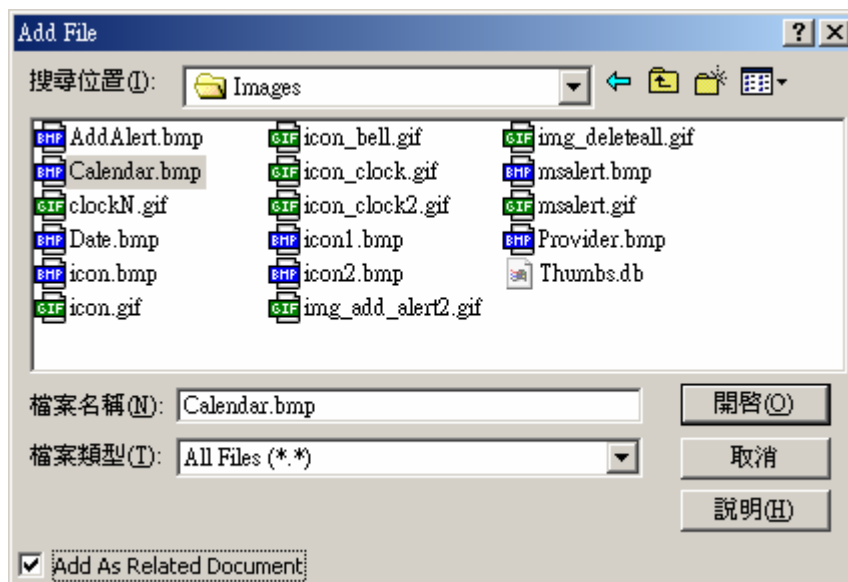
Add File

?

搜尋位置(I): Images

AddAlert.bmp
Calendar.bmp
clockN.gif
Date.bmp
icon.bmp
icon.gif

icon_bell.gif
icon_clock.gif
icon_clock2.gif
icon1.bmp
icon2.bmp
img_add_alert2.gif

img_deleteall.gif
msalert.bmp
msalert.gif
Provider.bmp
Thumbs.db

檔案名稱(N): Calendar.bmp
開啓(O)

檔案類型(T): All Files (*.*)
取消

說明(H)

Add As Related Document